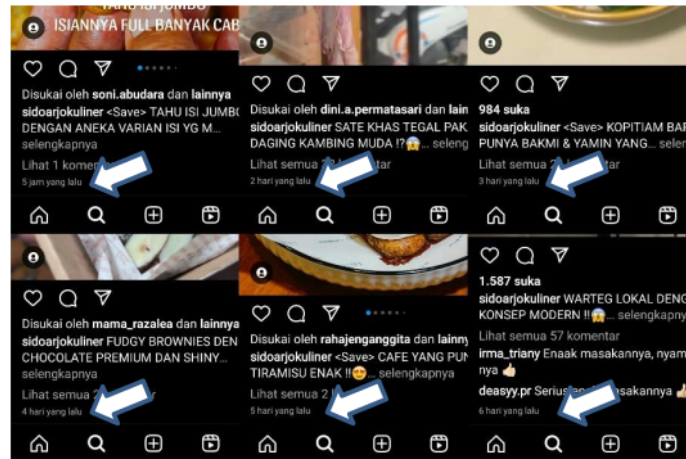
TAHU ISI JUMBO
ISIANNYA FULL BANYAK CAB

Disukai oleh soni.abudara dan lainnya
sidoarjokuliner <Save> TAHU ISI JUMBO DENGAN ANEKA VARIAN ISI YG M...
selengkapnya
Lihat 1 komentar
5 jam yang lalu

Disukai oleh dini.a.permatasari dan lain
sidoarjokuliner SATE KHAS TEGAL PAK DAGING KAMBING MUDA !?😱... seleng
Lihat semua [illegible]
2 hari yang lalu

984 suka
sidoarjokuliner <Save> KOPITIAM BA PUNYA BAKMI & YAMIN YANG...
Lihat semua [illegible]
3 hari yang lalu

Disukai oleh mama_razalea dan lainnya
sidoarjokuliner FUDGY BROWNIES DEN CHOCOLATE PREMIUM DAN SHINY...
selengkapnya
Lihat semua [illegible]
4 hari yang lalu

Disukai oleh rahajenganggita dan lainn
sidoarjokuliner <Save> CAFE YANG PUN TIRAMISU ENAK !!😍... selengkapnya
Lihat semua 2 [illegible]
5 hari yang lalu

1.587 suka
sidoarjokuliner WARTEG LOKAL DENG KONSEP MODERN !?😱... selengkapnya
Lihat semua 57 komentar
irma_triany Enaak masakannya, nyam nya 👍
deasyy.pr Serius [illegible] masakannya 👍
6 hari yang lalu